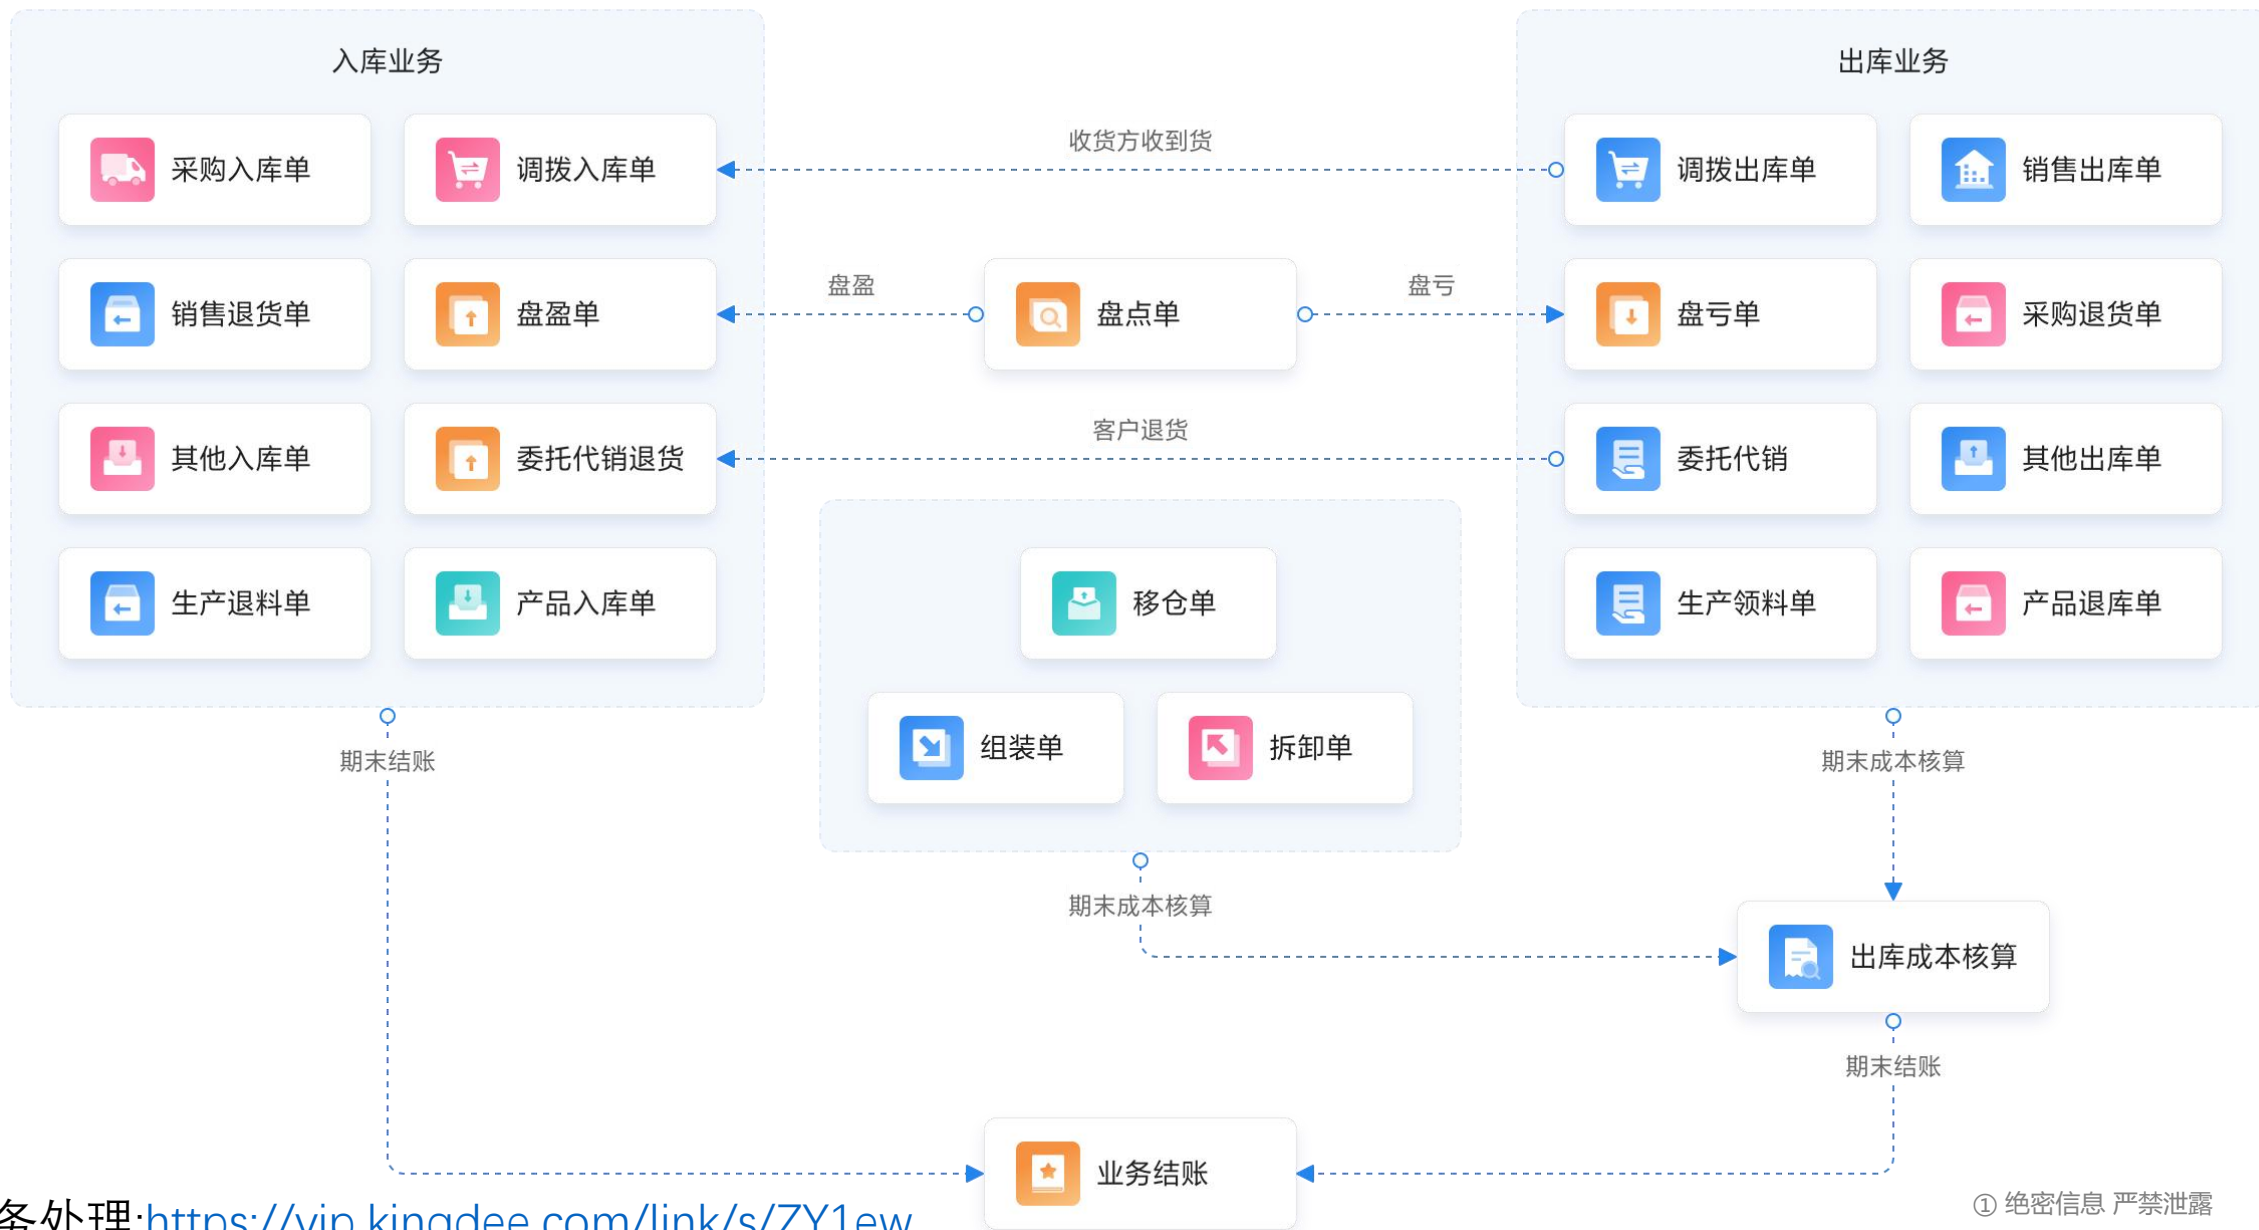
入库业务

采购入库单
调拨入库单
销售退货单
盘盈单
其他入库单
委托代销退货
生产退料单
产品入库单

出库业务

调拨出库单
销售出库单
盘亏单
采购退货单
委托代销
其他出库单
生产领料单
产品退库单

收货方收到货

盘盈
盘点单
盘亏

客户退货

移仓单
组装单
拆卸单

期末结账
期末成本核算
期末成本核算
出库成本核算
期末结账
业务结账

务处理:https://vip.kingdee.com/link/s/ZY1ew

① 绝密信息 严禁泄露